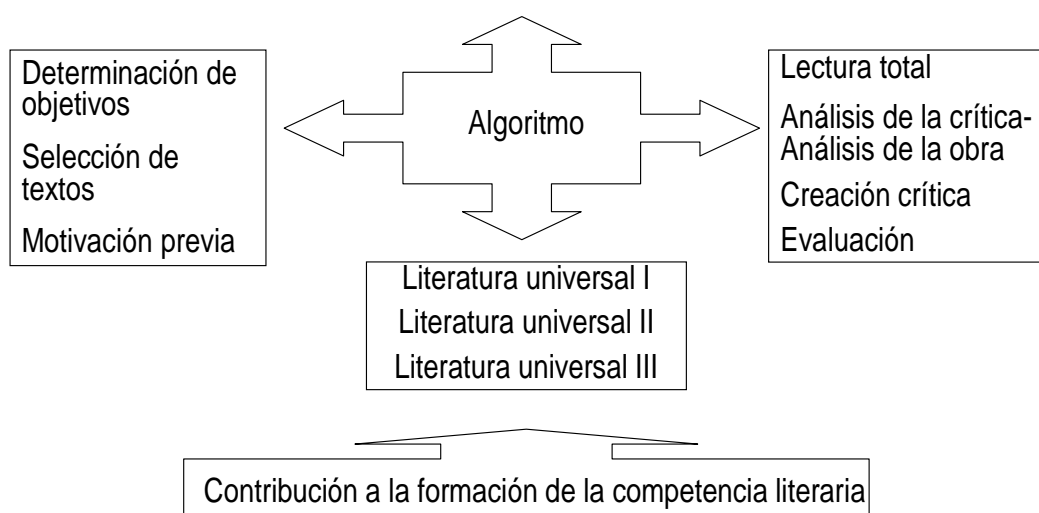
Algoritmo

Determinación de objetivos

Selección de textos

Motivación previa

Lectura total

Análisis de la crítica-Análisis de la obra

Creación crítica

Evaluación

Literatura universal I

Literatura universal II

Literatura universal III

Contribución a la formación de la competencia literaria